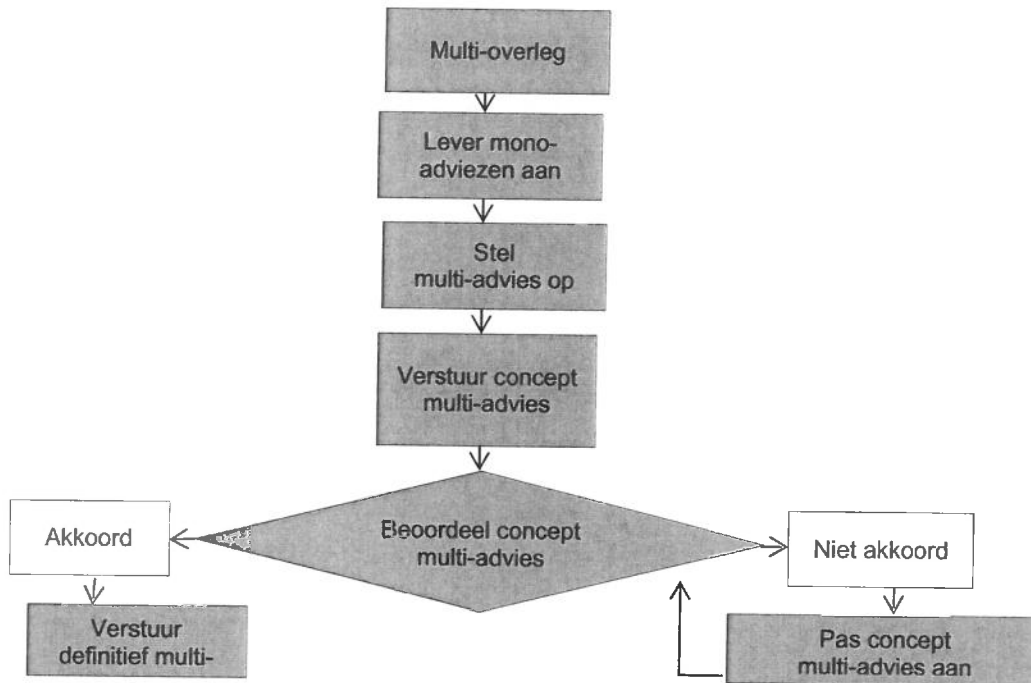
Multi-overleg

Lever mono-adviezen aan

Stel multi-advies op

Verstuur concept multi-advies

Akkoord

Beoordeel concept multi-advies

Niet akkoord

Verstuur definitief multi-

Pas concept multi-advies aan